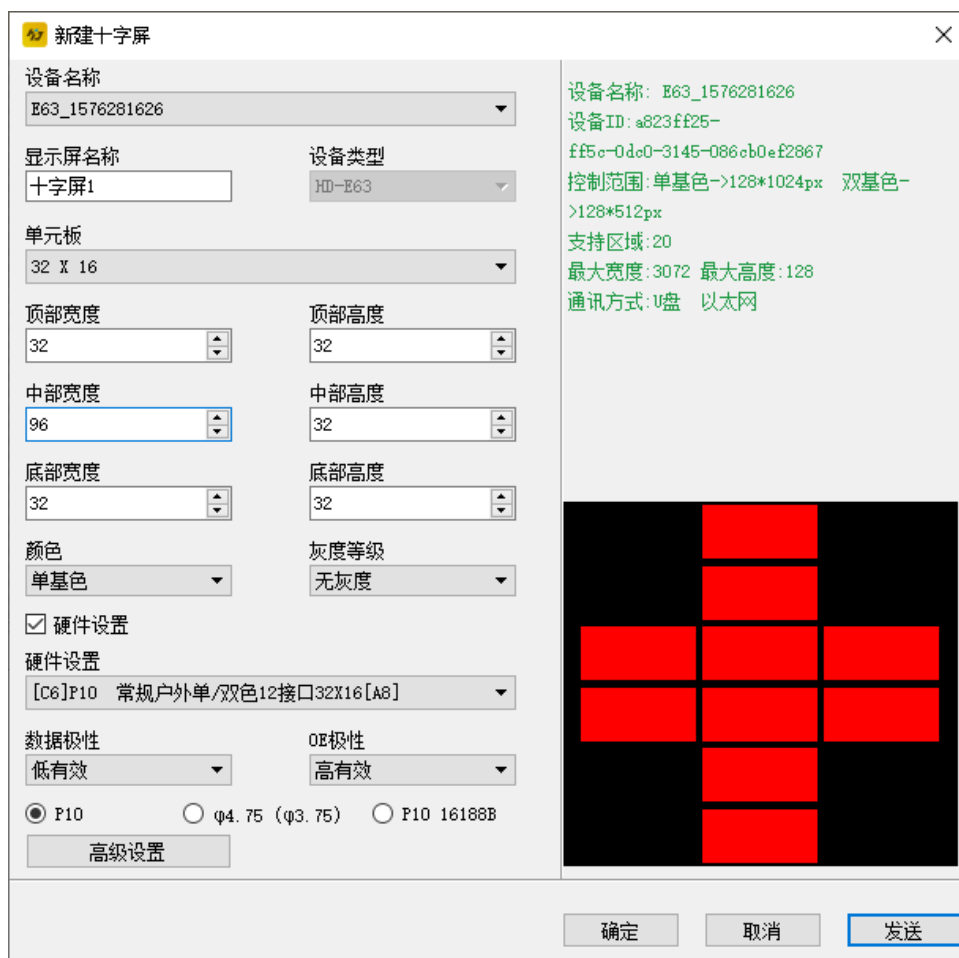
新建十字屏

设备名称
E63_1576281626

显示屏名称
十字屏1

设备类型
HD-E63

单元板
32 X 16

顶部宽度
32

顶部高度
32

中部宽度
96

中部高度
32

底部宽度
32

底部高度
32

颜色
单基色

灰度等级
无灰度

☑ 硬件设置

硬件设置
[C6]P10 常规户外单/双色12接口32X16[A8]

数据极性
低有效

OE极性
高有效

P10
φ4.75 (φ3.75)
P10 16188B

高级设置

设备名称: E63_1576281626
设备ID:a823ff25-ff5c-0dc0-3145-086cb0ef2867
控制范围:单基色->128*1024px 双基色->128*512px
支持区域:20
最大宽度:3072 最大高度:128
通讯方式:U盘 以太网

确定
取消
发送